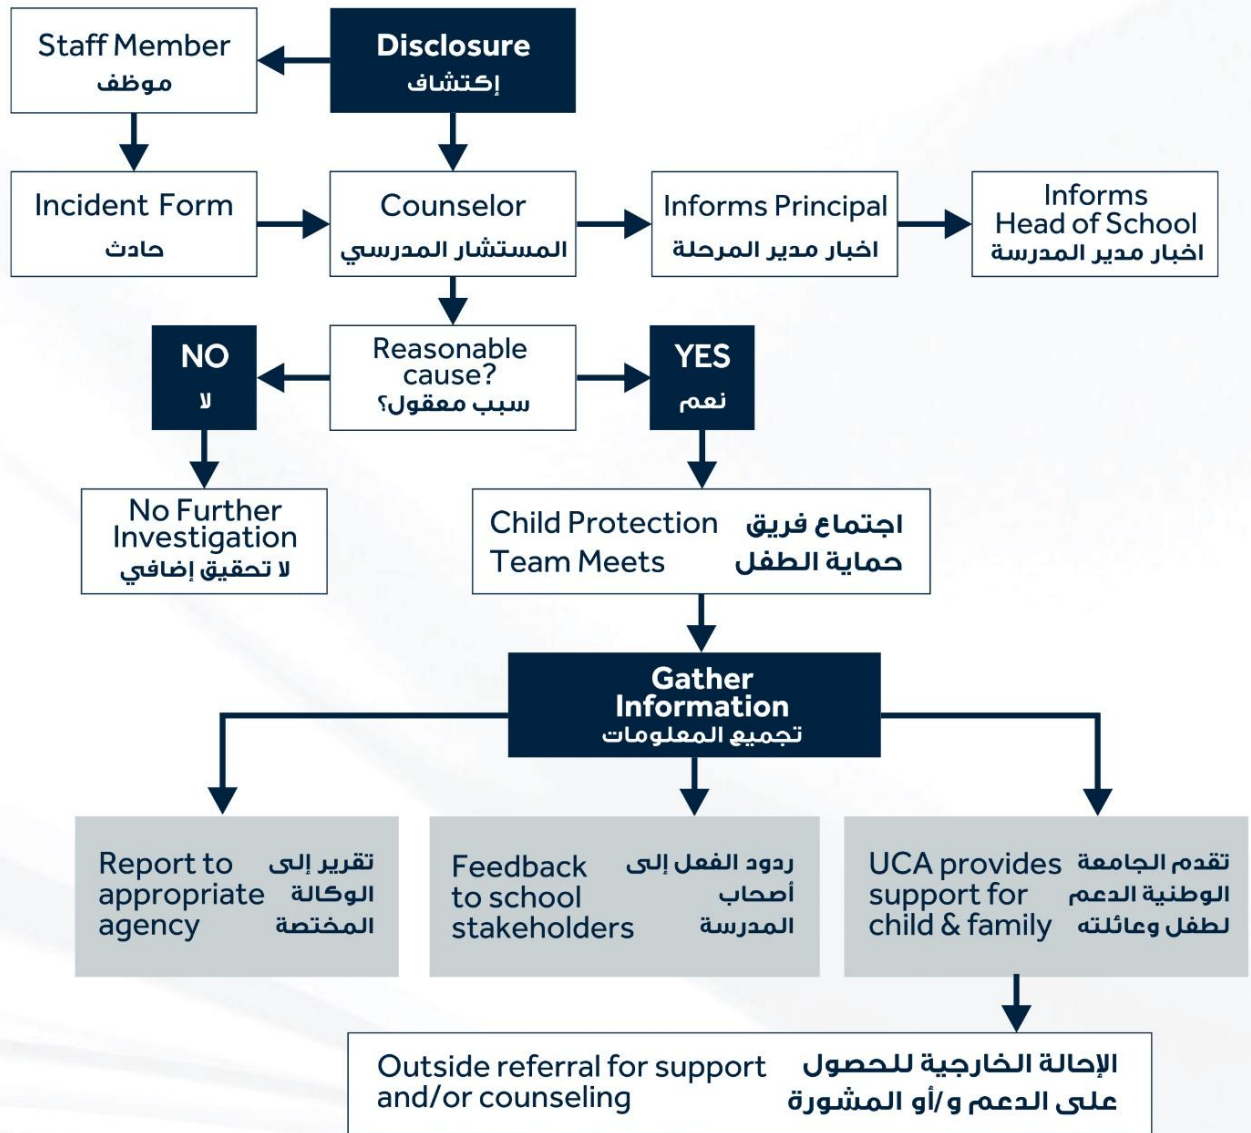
Staff Member
موظف

Disclosure
إكتشاف

Incident Form
حادث

Counselor
المستشار المدرسي

Informs Principal
اخبار مدير المرحلة

Informs Head of School
اخبار مدير المدرسة

NO
لا

Reasonable cause?
سبب معقول؟

YES
نعم

No Further Investigation
لا تحقيق إضافي

Child Protection Team Meets
اجتماع فريق حماية الطفل

Gather Information
تجميع المعلومات

Report to appropriate agency
تقرير إلى الوكالة المختصة

Feedback to school stakeholders
ردود الفعل إلى أصحاب المدرسة

UCA provides support for child & family
تقدم الجامعة الوطنية الدعم لطفل وعائلته

Outside referral for support and/or counseling
الإحالة الخارجية للحصول على الدعم و/أو المشورة